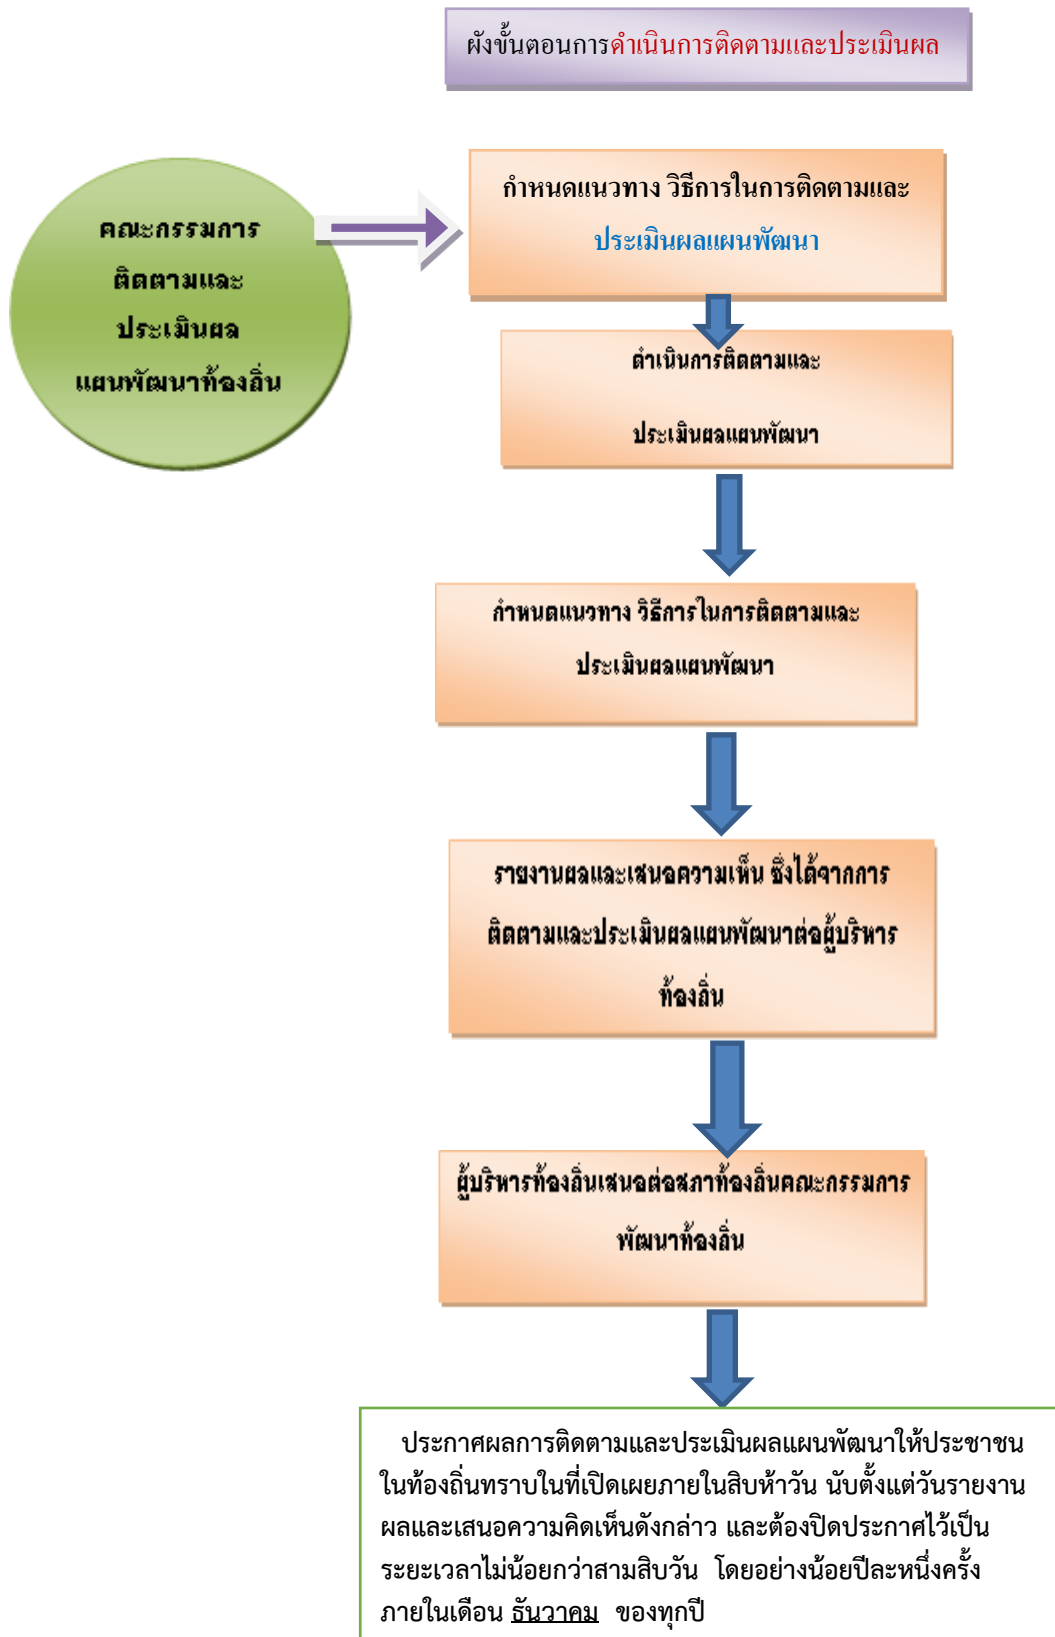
ผังขั้นตอนการดำเนินการติดตามและประเมินผล

คณะกรรมการติดตามและประเมินผลแผนพัฒนาท้องถิ่น

กำหนดแนวทาง วิธีการในการติดตามและประเมินผลแผนพัฒนา

ดำเนินการติดตามและประเมินผลแผนพัฒนา

กำหนดแนวทาง วิธีการในการติดตามและประเมินผลแผนพัฒนา

รายงานผลและเสนอความเห็น ซึ่งได้จากการติดตามและประเมินผลแผนพัฒนาต่อผู้บริหารท้องถิ่น

ผู้บริหารท้องถิ่นเสนอต่อสภาท้องถิ่นคณะกรรมการพัฒนาท้องถิ่น

ประกาศผลการติดตามและประเมินผลแผนพัฒนาให้ประชาชนในท้องถิ่นทราบในที่เปิดเผยภายในสิบห้าวัน นับตั้งแต่วันรายงานผลและเสนอความคิดเห็นดังกล่าว และต้องปิดประกาศไว้เป็นระยะเวลาไม่น้อยกว่าสามสิบวัน โดยอย่างน้อยปีละหนึ่งครั้ง ภายในเดือน ธันวาคม ของทุกปี